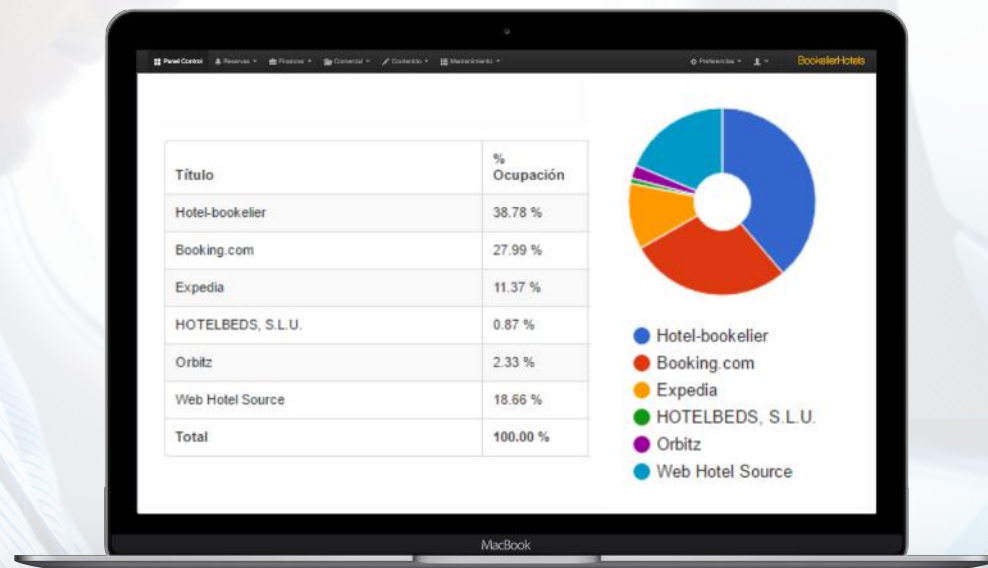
Panel Control Reservas ▾ Finanzas ▾ Comercial ▾ Contenido ▾ Mantenimiento ▾

Preferencias ▾ ▾ BookelierHotels

| Título | % Ocupación |
|---|---|
| Hotel-bookelier | 38.78 % |
| Booking.com | 27.99 % |
| Expedia | 11.37 % |
| HOTELBEDS, S.L.U. | 0.87 % |
| Orbitz | 2.33 % |
| Web Hotel Source | 18.66 % |
| Total | 100.00 % |

Hotel-bookelier
Booking.com
Expedia
HOTELBEDS, S.L.U.
Orbitz
Web Hotel Source

MacBook